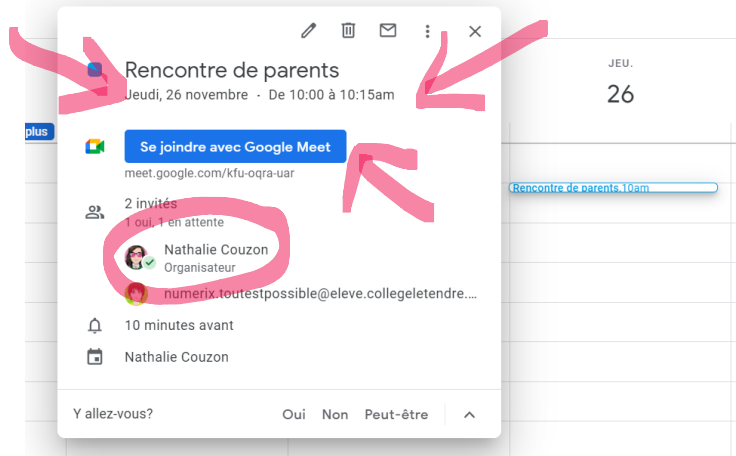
JEU.
26

plus

Rencontre de parents
Jeudi, 26 novembre · De 10:00 à 10:15am

Se joindre avec Google Meet
meet.google.com/kfu-oqra-uar

Rencontre de parents, 10am

2 invités
1 oui, 1 en attente

Nathalie Couzon
Organisateur

numerix.toutestpossible@eleve.collegeletendre....

10 minutes avant

Nathalie Couzon

Y allez-vous? Oui Non Peut-être